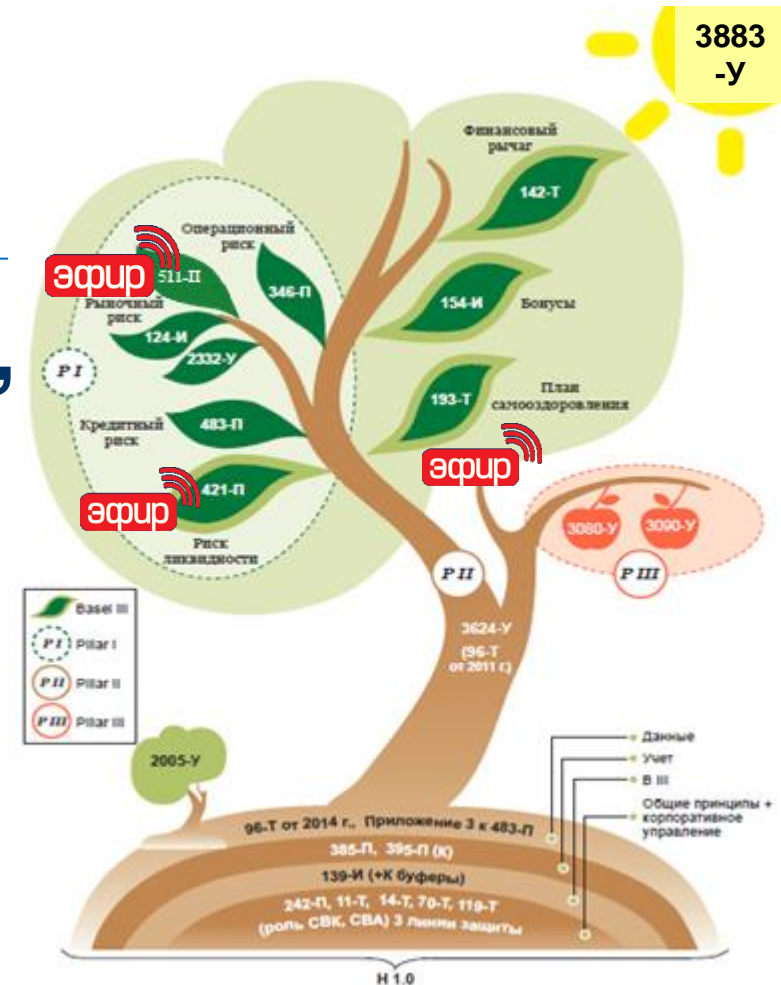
3883 -У

Финансовый рычаг

142-Т

Операционный риск

эфир

511-П

346-П

Рыночный риск

154-И

Бонусы

124-И

2332-У

P I

193-Т

План самооздоровления

Кредитный риск

483-П

эфир

эфир

421-П

3080-У

3090-У

Риск ликвидности

P II

P III

Basel III

P I Pillar I

P II Pillar II

P III Pillar III

3624-У (96-Т от 2011 г.)

2005-У

Данные

Учет

B III

Общие принципы + корпоративное управление

96-Т от 2014 г., Приложение 3 к 483-П

385-П, 395-П (К)

139-И (+К буферы)

242-П, 11-Т, 14-Т, 70-Т, 119-Т (роль СВК, СВА) 3 линии защиты

Н 1.0